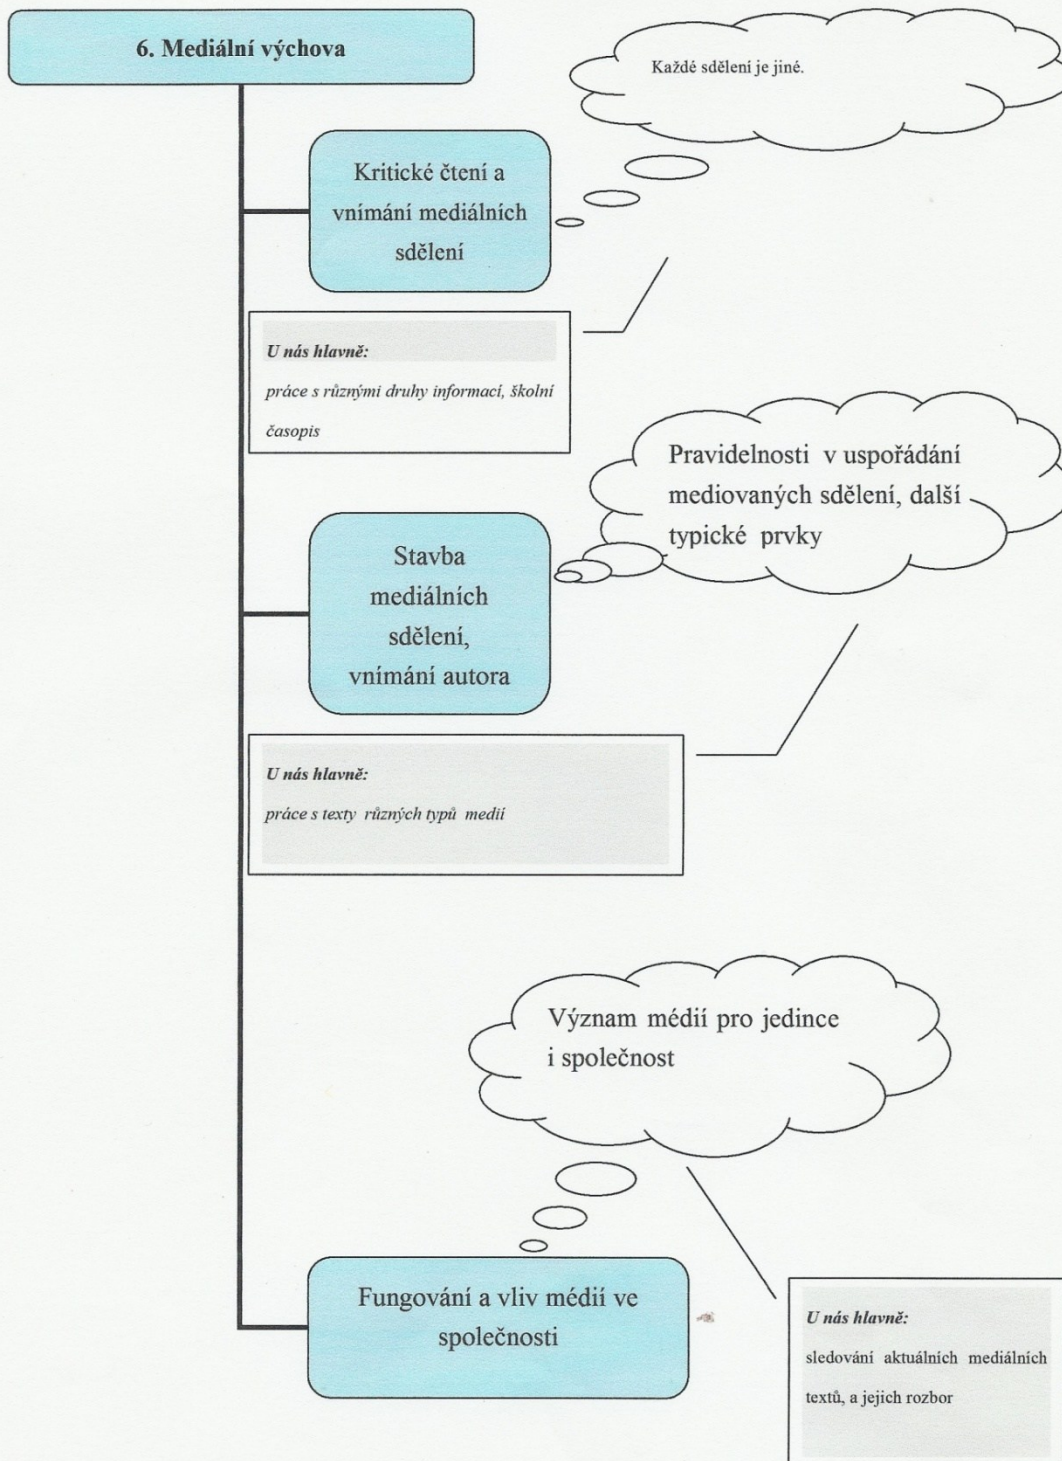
6. Mediální výchova

Každé sdělení je jiné.

Kritické čtení a vnímání mediálních sdělení

U nás hlavně:
práce s různými druhy informací, školní časopis

Pravidelnosti v uspořádání mediovaných sdělení, další typické prvky

Stavba mediálních sdělení, vnímání autora

U nás hlavně:
práce s texty různých typů medií

Význam médií pro jedince i společnost

Fungování a vliv médií ve společnosti

U nás hlavně:
sledování aktuálních mediálních textů, a jejich rozbor